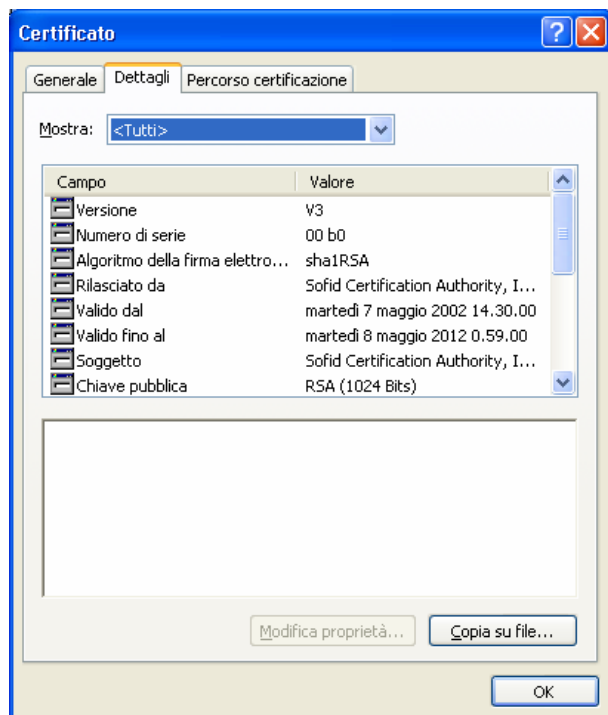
Certificato

Generale | Dettagli | Percorso certificazione

Mostra: <Tutti>

| Campo | Valore |
|---|---|
| Versione | V3 |
| Numero di serie | 00 b0 |
| Algoritmo della firma elettro... | sha1RSA |
| Rilasciato da | Sofid Certification Authority, I... |
| Valido dal | martedì 7 maggio 2002 14.30.00 |
| Valido fino al | martedì 8 maggio 2012 0.59.00 |
| Soggetto | Sofid Certification Authority, I... |
| Chiave pubblica | RSA (1024 Bits) |

Modifica proprietà... | Copia su file...

OK